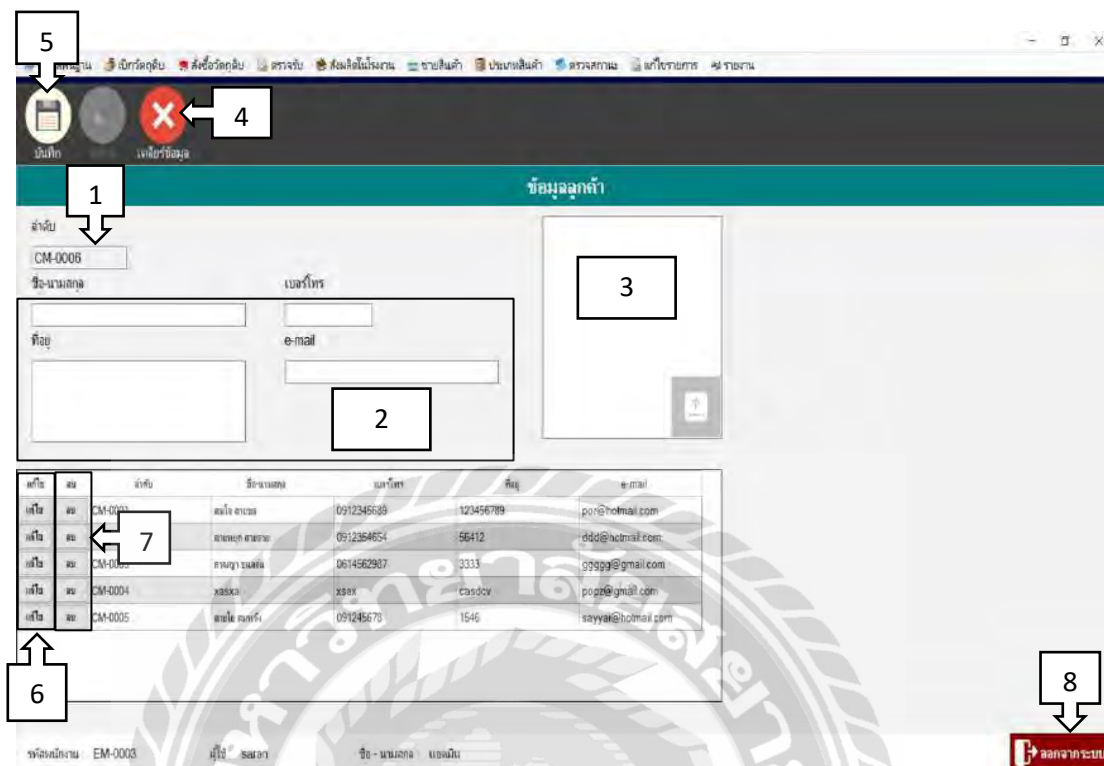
5

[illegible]ฐาน เบิกวัตถุดิบ สั่งซื้อวัตถุดิบ ตรวจรับ ส่งผลิตในโรงงาน ขายสินค้า ประเภทสินค้า ตรวจสถานะ แก้ไขรายการ รายงาน

4

บันทึก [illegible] เคลียร์ข้อมูล

ข้อมูลลูกค้า

1

ลำดับ

CM-0006

ชื่อ-นามสกุล

เบอร์โทร

3

ที่อยู่

e-mail

2

| แก้ไข | ลบ | ลำดับ | ชื่อ-นามสกุล | เบอร์โทร | ที่อยู่ | e-mail |
|---|---|---|---|---|---|---|
| แก้ไข | ลบ | CM-000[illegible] | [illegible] | 0912345689 | 123456789 | por@hotmail.com |
| แก้ไข | ลบ | CM-000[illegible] | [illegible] | 0912354654 | 56412 | ddd@hotmail.com |
| แก้ไข | ลบ | CM-000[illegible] | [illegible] | 0614562987 | 3333 | ggggg@gmail.com |
| แก้ไข | ลบ | CM-0004 | xasxa | xsex | casdcv | popz@gmail.com |
| แก้ไข | ลบ | CM-0005 | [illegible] | 091245678 | 1546 | sayyai@hotmail.com |

7

6

8

รหัสพนักงาน EM-0003 ผู้ใช้ saran ชื่อ - นามสกุล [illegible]

ออกจากระบบ